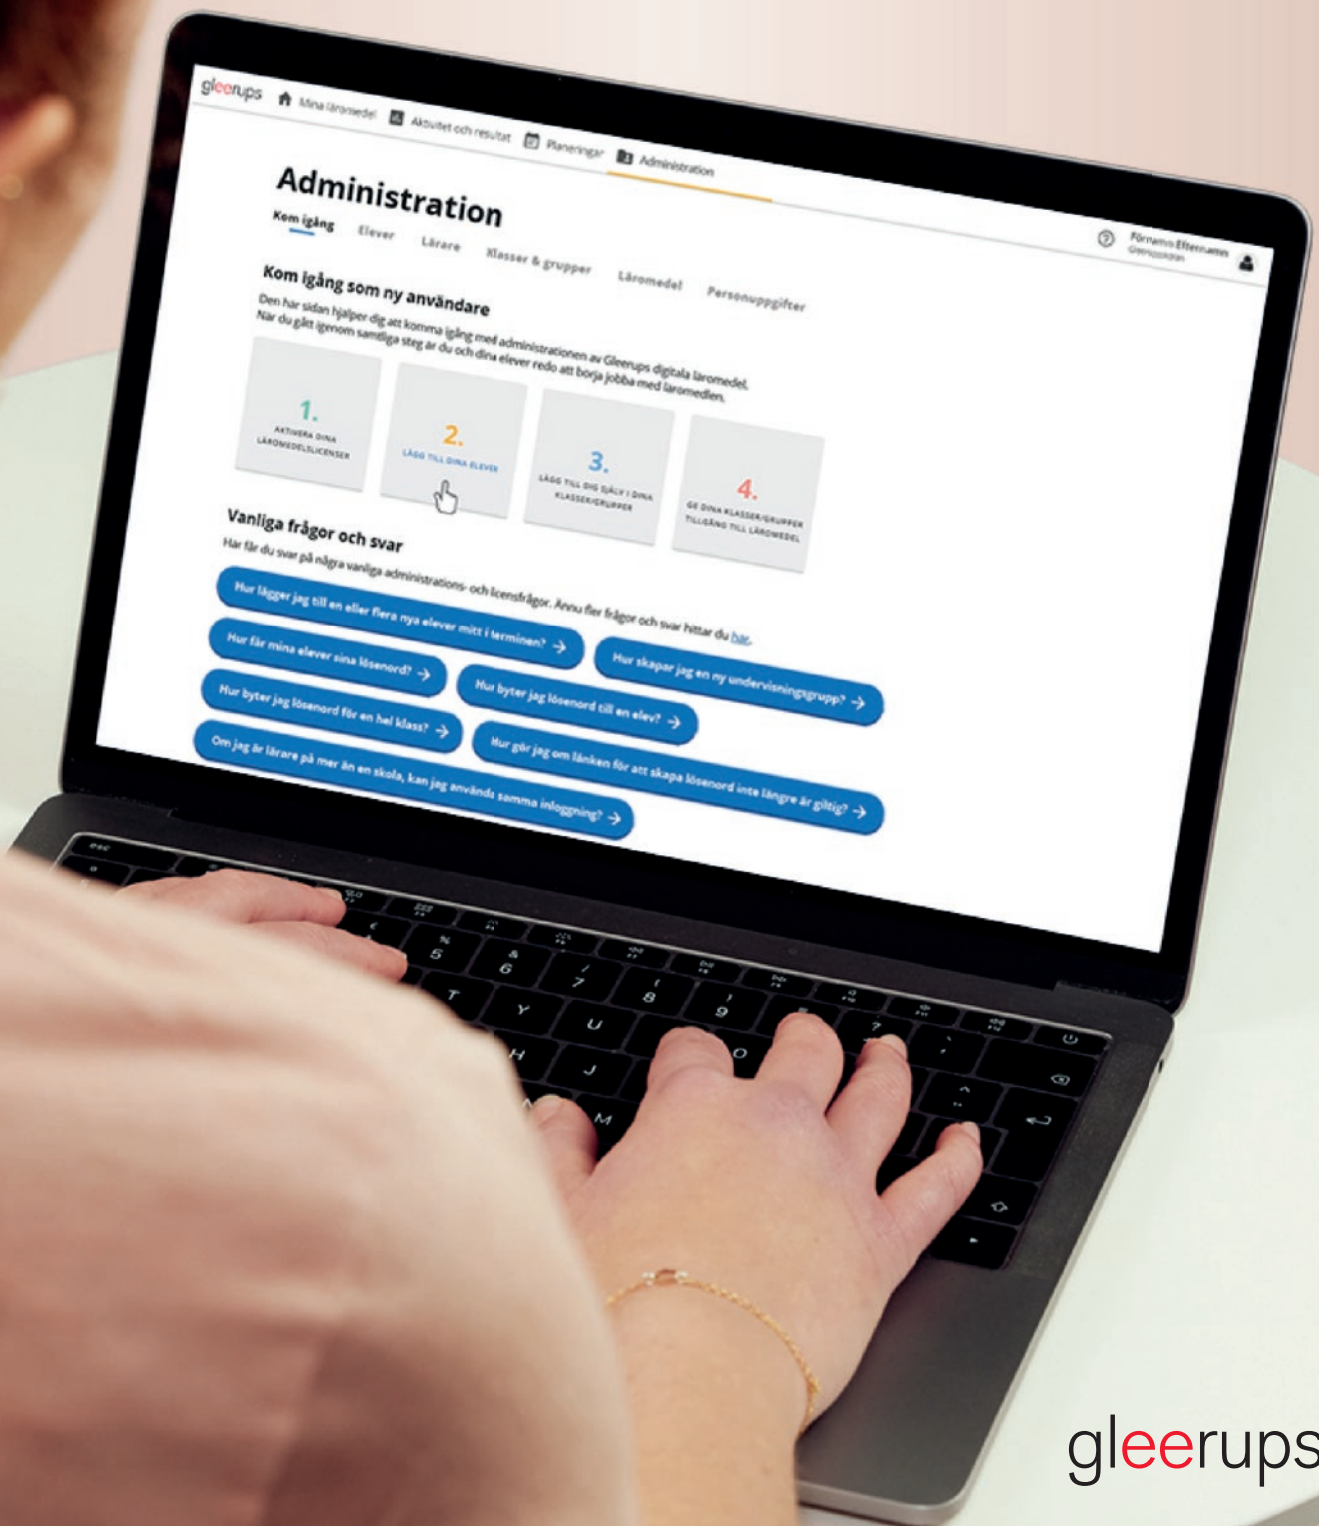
gleerups Mina läromedel Aktivitet och resultat Planeringar Administration

Förnamn Efternamn
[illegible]

Administration

Kom igång Elever Lärare Klasser & grupper Läromedel Personuppgifter

Kom igång som ny användare

Den här sidan hjälper dig att komma igång med administrationen av Gleerups digitala läromedel. När du gått igenom samtliga steg är du och dina elever redo att börja jobba med läromedlen.

1. AKTIVERA DINA LÄROMEDELSLICENSER

2. LÄGG TILL DINA ELEVER

3. LÄGG TILL DIG SJÄLV I DINA KLASSER/GRUPPER

4. GE DINA KLASSER/GRUPPER TILLGÅNG TILL LÄROMEDEL

Vanliga frågor och svar

Här får du svar på några vanliga administrations- och licensfrågor. Ännu fler frågor och svar hittar du här.

Hur lägger jag till en eller flera nya elever mitt i terminen?

Hur skapar jag en ny undervisningsgrupp?

Hur får mina elever sina lösenord?

Hur byter jag lösenord till en elev?

Hur byter jag lösenord för en hel klass?

Hur gör jag om länken för att skapa lösenord inte längre är giltig?

Om jag är lärare på mer än en skola, kan jag använda samma inloggning?

gleerups